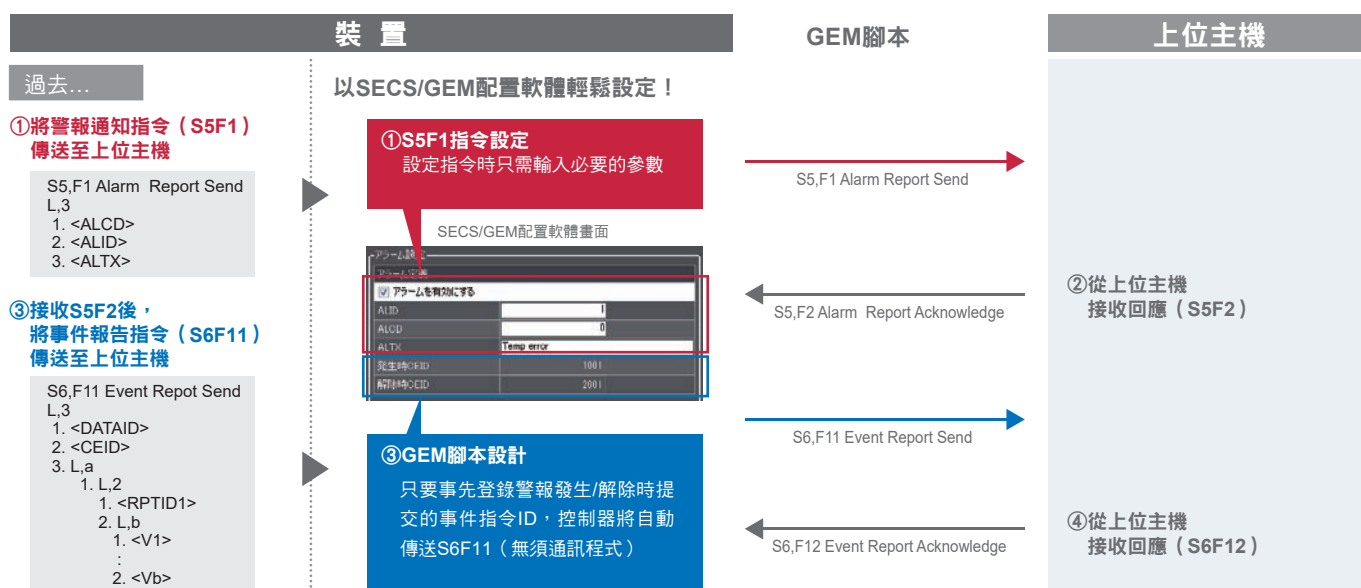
裝 置

GEM腳本

上位主機

過去...

①將警報通知指令（S5F1）傳送至上位主機

S5,F1 Alarm Report Send
L,3
1. <ALCD>
2. <ALID>
3. <ALTX>

③接收S5F2後，將事件報告指令（S6F11）傳送至上位主機

S6,F11 Event Repot Send
L,3
1. <DATAID>
2. <CEID>
3. L,a
1. L,2
1. <RPTID1>
2. L,b
1. <V1>
:
2. <Vb>

以SECS/GEM配置軟體輕鬆設定！

①S5F1指令設定
設定指令時只需輸入必要的參數

SECS/GEM配置軟體畫面

アラーム設定
アラーム定義
アラームを有効にする
ALID 1
ALCD 0
ALTX Temp error
発生時CEID 1001
解除時CEID 2001

③GEM腳本設計
只要事先登錄警報發生/解除時提交的事件指令ID，控制器將自動傳送S6F11（無須通訊程式）

S5,F1 Alarm Report Send

S5,F2 Alarm Report Acknowledge

S6,F11 Event Report Send

S6,F12 Event Report Acknowledge

②從上位主機接收回應（S5F2）

④從上位主機接收回應（S6F12）